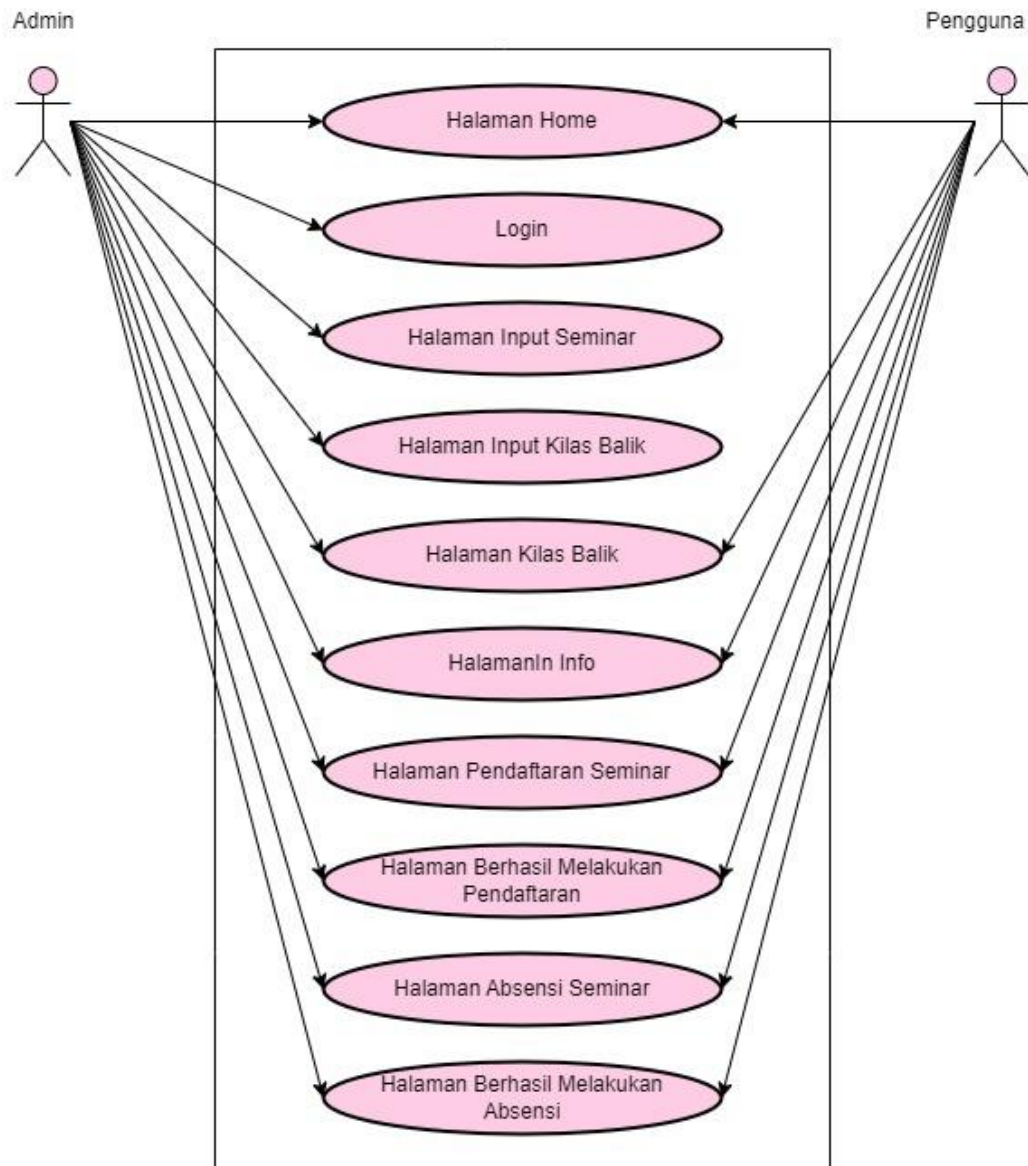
Admin

Pengguna

Halaman Home

Login

Halaman Input Seminar

Halaman Input Kilas Balik

Halaman Kilas Balik

HalamanIn Info

Halaman Pendaftaran Seminar

Halaman Berhasil Melakukan Pendaftaran

Halaman Absensi Seminar

Halaman Berhasil Melakukan Absensi